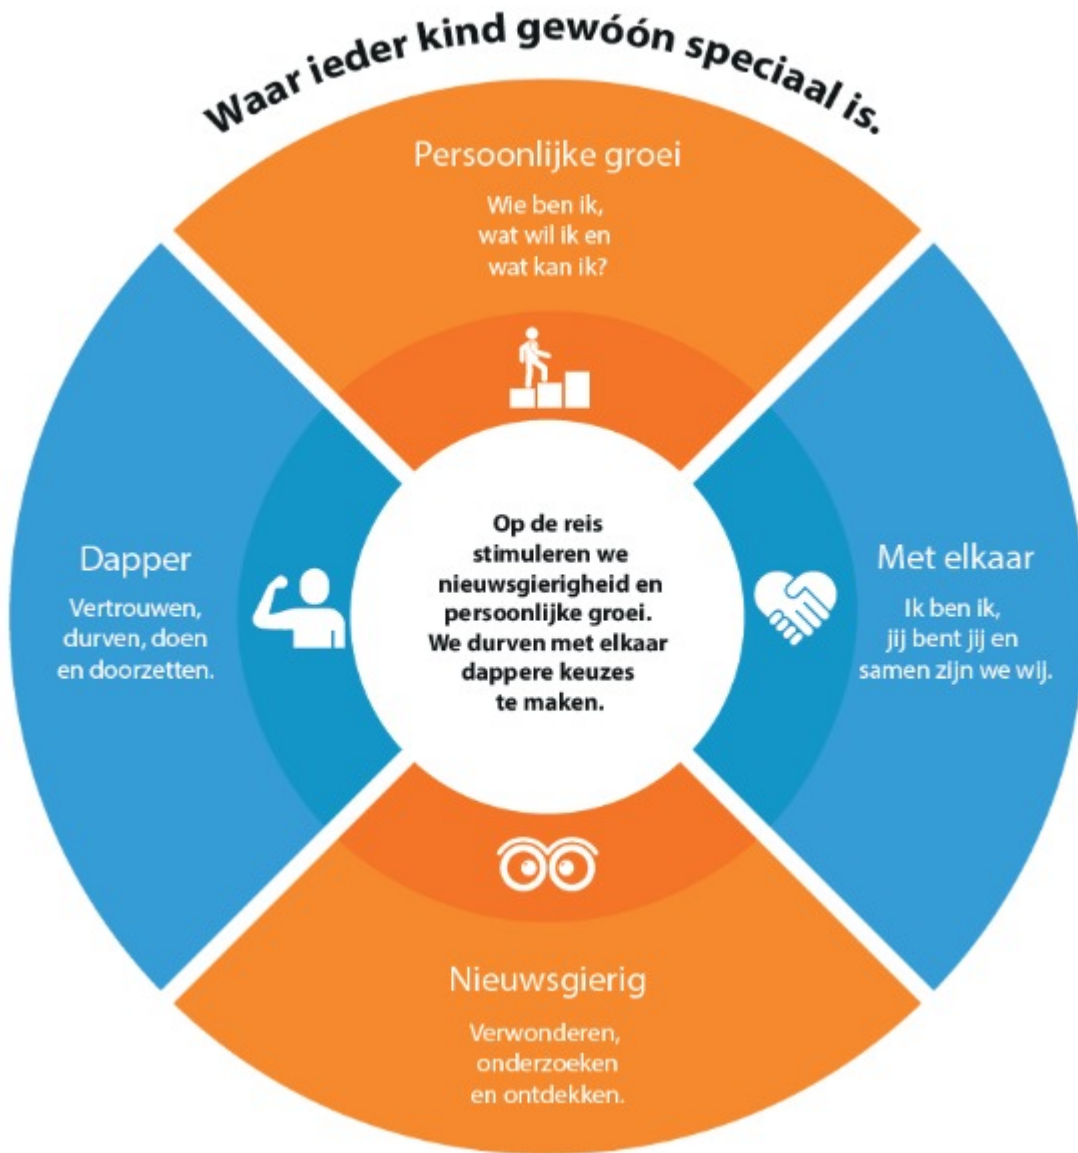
Waar ieder kind gewóón speciaal is.

Persoonlijke groei

Wie ben ik, wat wil ik en wat kan ik?

Dapper

Vertrouwen, durven, doen en doorzetten.

Op de reis stimuleren we nieuwsgierigheid en persoonlijke groei. We durven met elkaar dappere keuzes te maken.

Met elkaar

Ik ben ik, jij bent jij en samen zijn we wij.

Nieuwsgierig

Verwonderen, onderzoeken en ontdekken.